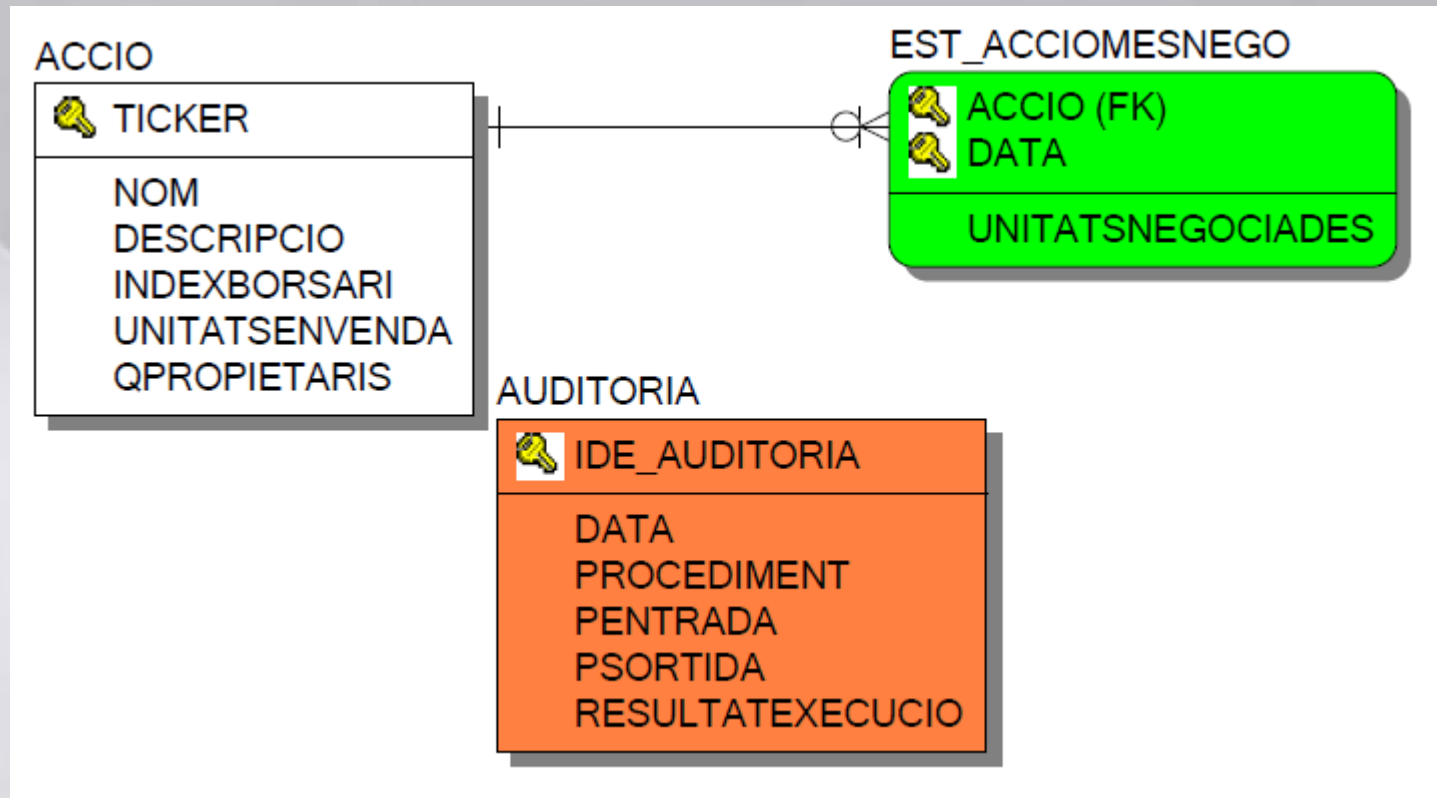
ACCIO

TICKER

NOM
DESCRIPCIO
INDEXBORSARI
UNITATSENVENDA
QPROPIETARIS

EST_ACCIOMESNEGO

ACCIO (FK)
DATA

UNITATSNEGOCIADES

AUDITORIA

IDE_AUDITORIA

DATA
PROCEDIMENT
PENTRADA
PSORTIDA
RESULTATEXECUCIO